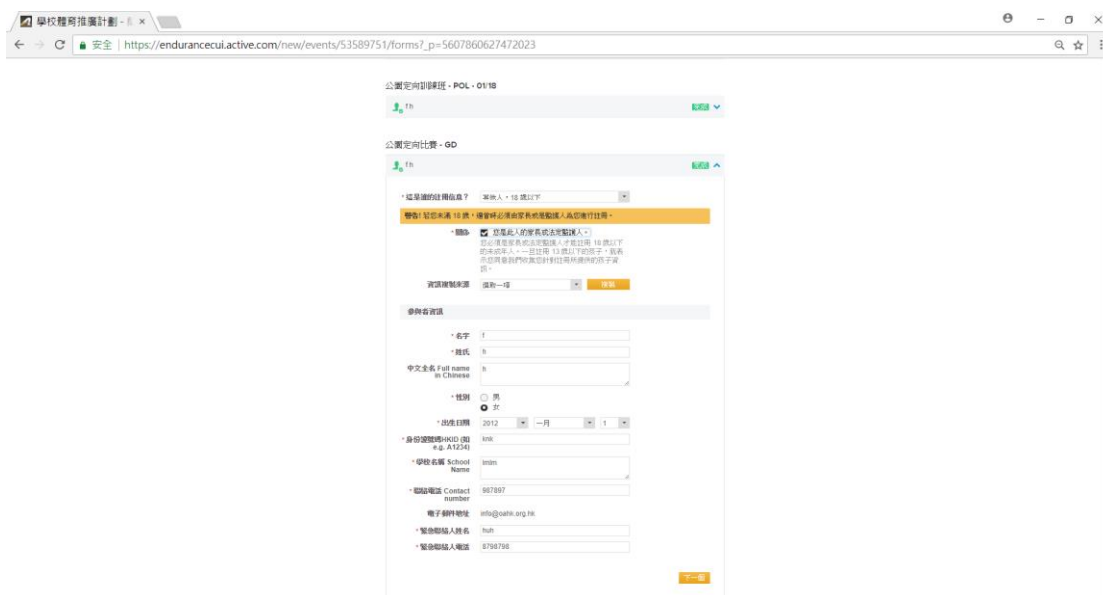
學校體育推廣計劃 - ... ×

安全 | https://endurancecui.active.com/new/events/53589751/forms?_p=5607860627472023

公園定向訓練班 - POL - 01/18

f h

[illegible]

公園定向比賽 - GD

f h

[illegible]

* 這是誰的註冊信息？ 未成人，18 歲以下

警告! 若您未滿 18 歲，優首時必須由家長或監護人為您進行註冊。

* 關係 您是此人的家長或法定監護人。

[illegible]

資訊複製來源 選擇一項 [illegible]

參與者資訊

* 名字 f

* 姓氏 h

中文全名 Full name in Chinese h

* 性別 男 女

* 出生日期 2012 一月 1

* 身份證號碼HKID (如 e.g. A1234) kmk

* 學校名稱 School Name lmlm

* 聯絡電話 Contact number 987897

電子郵件地址 info@oahk.org.hk

* 緊急聯絡人姓名 huh

* 緊急聯絡人電話 8798798

下一個